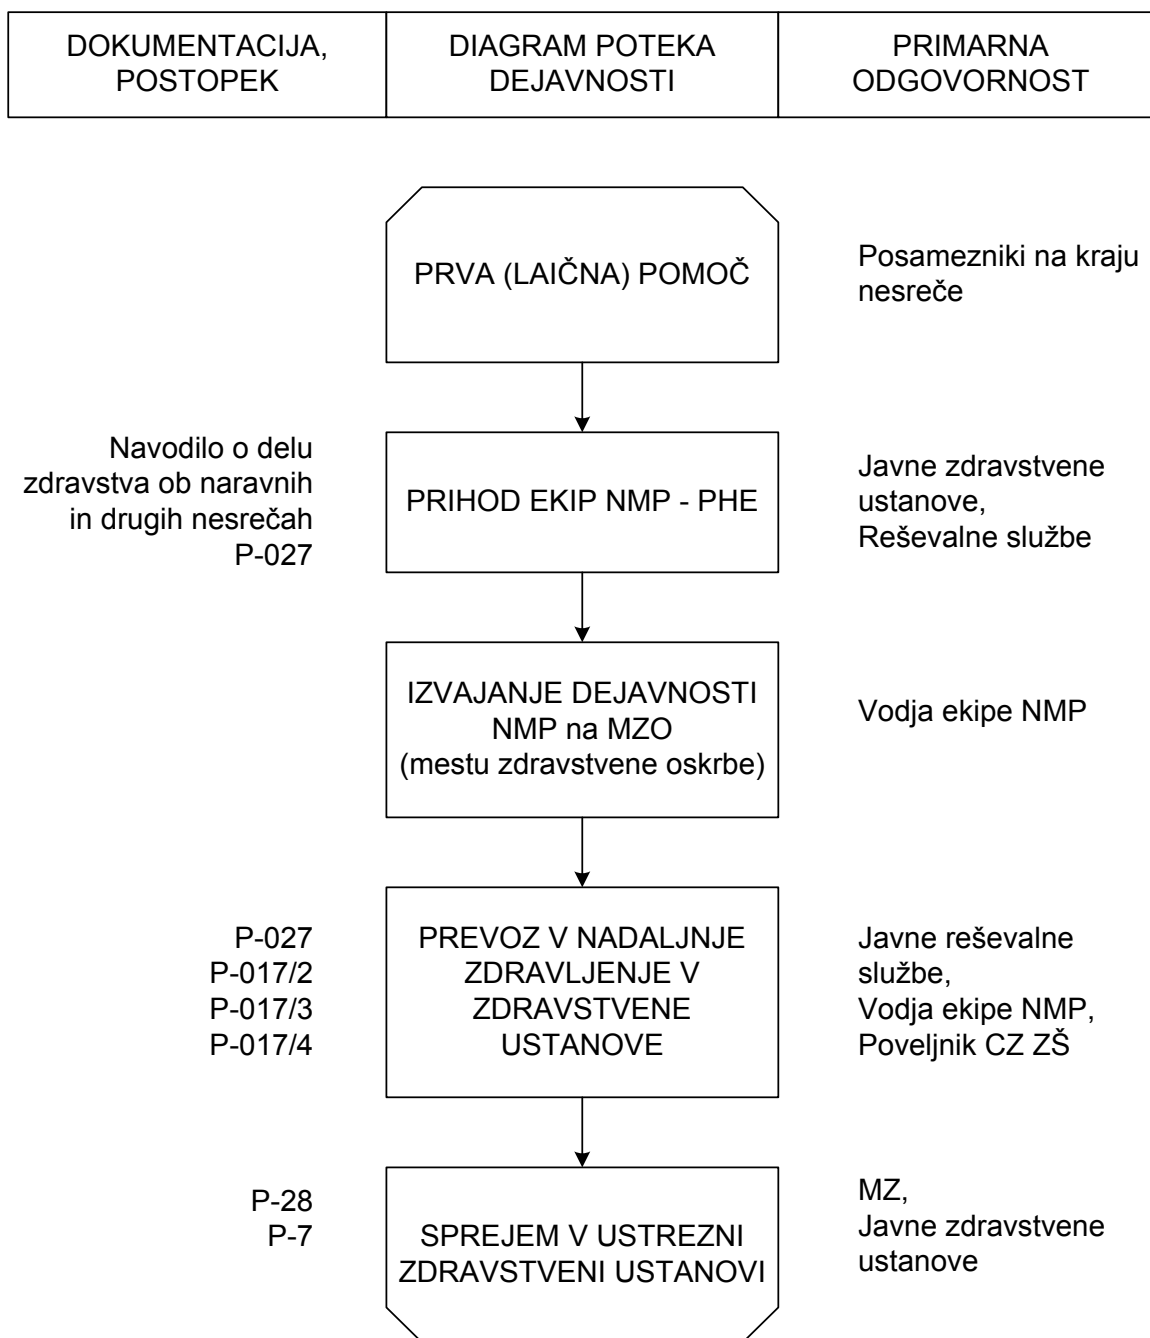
| DOKUMENTACIJA, POSTOPEK | DIAGRAM POTEKA DEJAVNOSTI | PRIMARNA ODGOVORNOST |
|---|---|---|

PRVA (LAIČNA) POMOČ

Posamezniki na kraju nesreče

Navodilo o delu zdravstva ob naravnih in drugih nesrečah P-027

PRIHOD EKIP NMP - PHE

Javne zdravstvene ustanove, Reševalne službe

IZVAJANJE DEJAVNOSTI NMP na MZO (mestu zdravstvene oskrbe)

Vodja ekipe NMP

P-027
P-017/2
P-017/3
P-017/4

PREVOZ V NADALJNJE ZDRAVLJENJE V ZDRAVSTVENE USTANOVE

Javne reševalne službe,
Vodja ekipe NMP,
Poveljnik CZ ZŠ

P-28
P-7

SPREJEM V USTREZNI ZDRAVSTVENI USTANOVI

MZ,
Javne zdravstvene ustanove